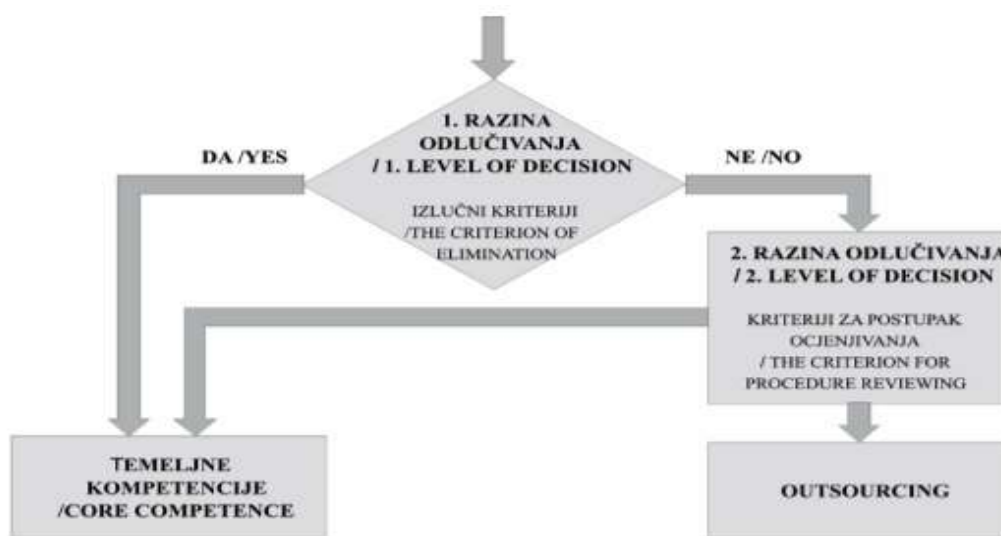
1. RAZINA ODLUČIVANJA / 1. LEVEL OF DECISION

IZLUČNI KRITERIJI /THE CRITERION OF ELIMINATION

DA /YES

NE /NO

2. RAZINA ODLUČIVANJA / 2. LEVEL OF DECISION

KRITERIJI ZA POSTUPAK OCJENJIVANJA / THE CRITERION FOR PROCEDURE REVIEWING

TEMELJNE KOMPETENCIJE /CORE COMPETENCE

OUTSOURCING